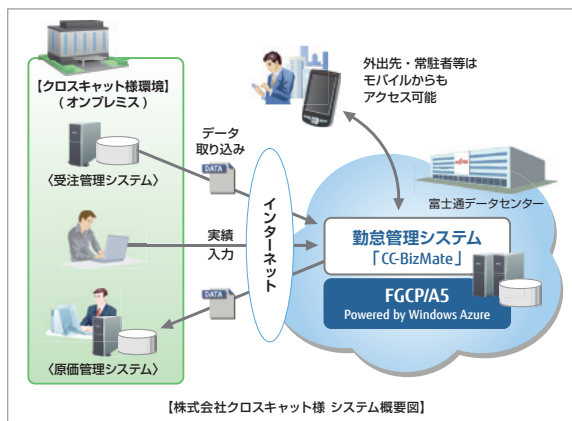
【クロスキャット様環境】
（オンプレミス）

〈受注管理システム〉

〈原価管理システム〉

データ
取り込み

DATA

実績
入力

DATA

インターネット

外出先・常駐者等は
モバイルからも
アクセス可能

富士通データセンター

勤怠管理システム
「CC-BizMate」

FGCP/A5
Powered by Windows Azure

【株式会社クロスキャット様 システム概要図】